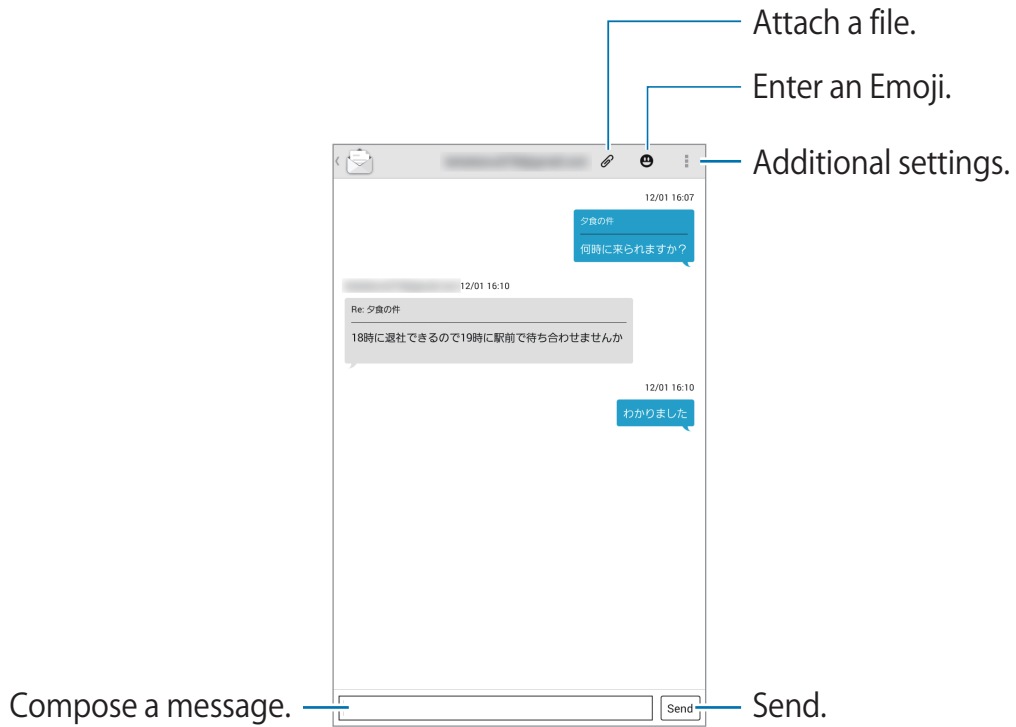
Attach a file.

Enter an Emoji.

Additional settings.

12/01 16:07

夕食の件

何時に来られますか？

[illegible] 12/01 16:10

Re: 夕食の件

18時に退社できるので19時に駅前で待ち合わせませんか

12/01 16:10

わかりました

Compose a message.

Send

Send.